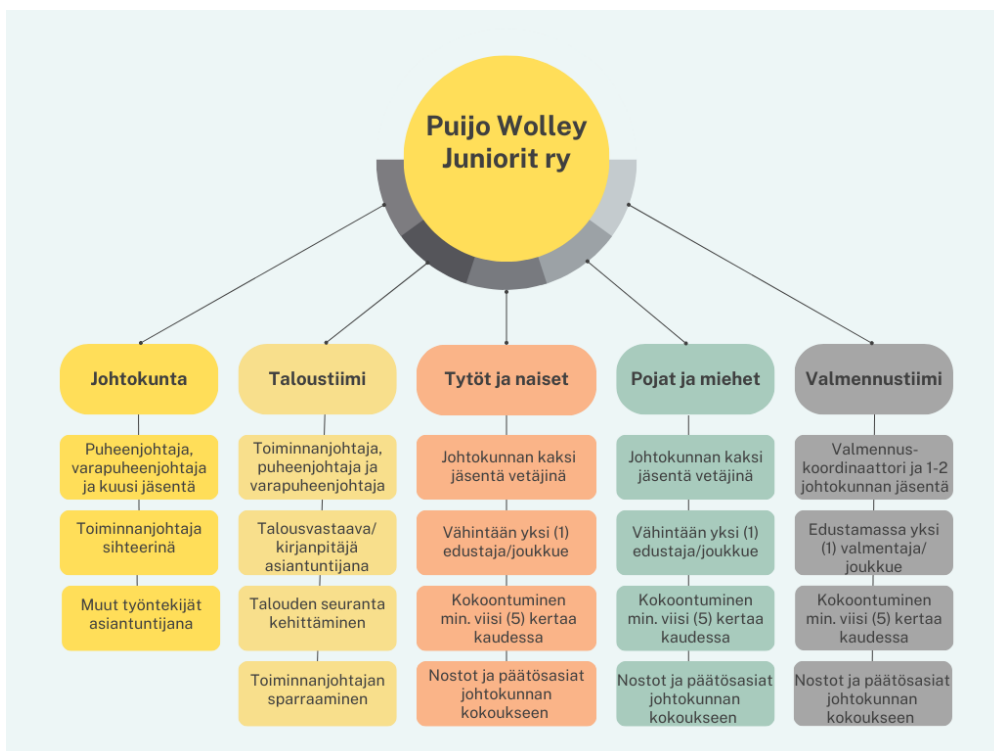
Puijo Wolley Juniorit ry

Johtokunta

Puheenjohtaja, varapuheenjohtaja ja kuusi jäsentä

Toiminnanjohtaja sihteerinä

Muut työntekijät asiantuntijana

Taloustiimi

Toiminnanjohtaja, puheenjohtaja ja varapuheenjohtaja

Talousvastaava/ kirjanpitäjä asiantuntijana

Talouden seuranta kehittäminen

Toiminnanjohtajan sparraaminen

Tytöt ja naiset

Johtokunnan kaksi jäsentä vetäjinä

Vähintään yksi (1) edustaja/joukkue

Kokoontuminen min. viisi (5) kertaa kaudessa

Nostot ja päätösasiat johtokunnan kokoukseen

Pojat ja miehet

Johtokunnan kaksi jäsentä vetäjinä

Vähintään yksi (1) edustaja/joukkue

Kokoontuminen min. viisi (5) kertaa kaudessa

Nostot ja päätösasiat johtokunnan kokoukseen

Valmennustiimi

Valmennus-koordinaattori ja 1-2 johtokunnan jäsentä

Edustamassa yksi (1) valmentaja/ joukkue

Kokoontuminen min. viisi (5) kertaa kaudessa

Nostot ja päätösasiat johtokunnan kokoukseen